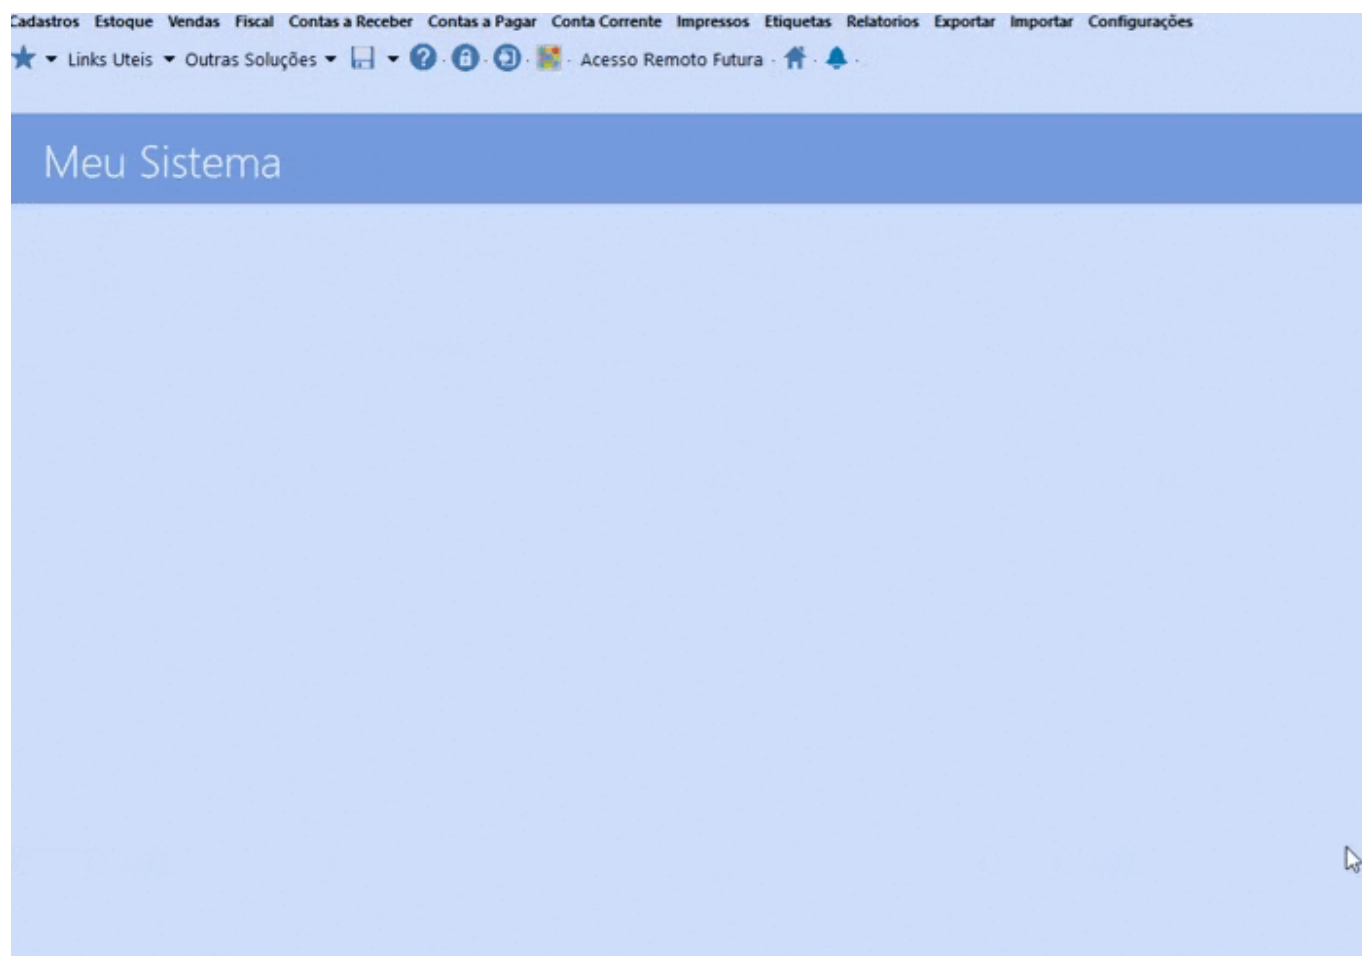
Cadastros Estoque Vendas Fiscal Contas a Receber Contas a Pagar Conta Corrente Impressos Etiquetas Relatorios Exportar Importar Configurações

Links Uteis Outras Soluções Acesso Remoto Futura

Meu Sistema